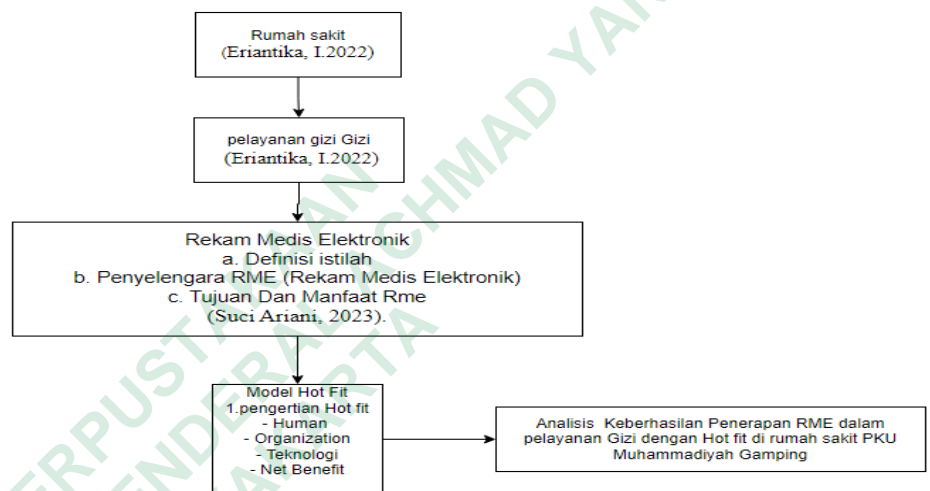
Rumah sakit
(Eriantika, I.2022)

pelayanan gizi Gizi
(Eriantika, I.2022)

Rekam Medis Elektronik
a. Definisi istilah
b. Penyelengara RME (Rekam Medis Elektronik)
c. Tujuan Dan Manfaat Rme
(Suci Ariani, 2023).

Model Hot Fit
1.pengertian Hot fit
- Human
- Organization
- Teknologi
- Net Benefit

Analisis Keberhasilan Penerapan RME dalam pelayanan Gizi dengan Hot fit di rumah sakit PKU Muhammadiyah Gamping

PERPUSTAKAAN
JENDERAL ACHMAD YANI
YOGYAKARTA